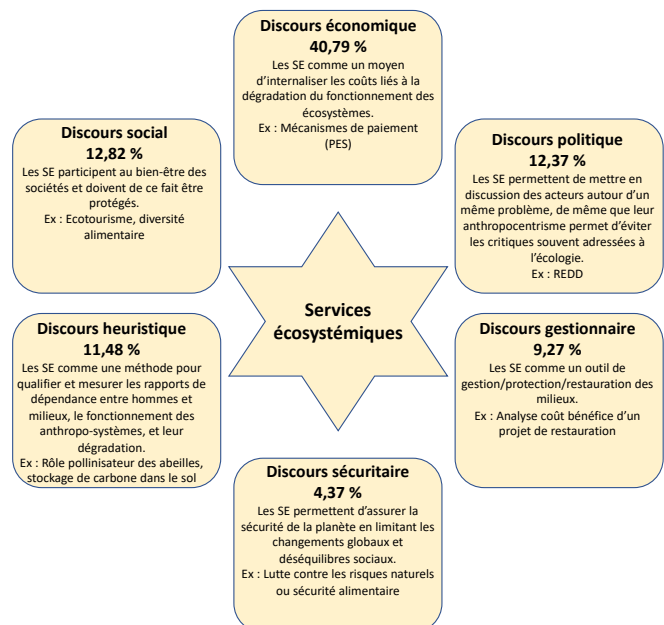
Discours économique
40,79 %
Les SE comme un moyen d'internaliser les coûts liés à la dégradation du fonctionnement des écosystèmes.
Ex : Mécanismes de paiement (PES)

Discours social
12,82 %
Les SE participent au bien-être des sociétés et doivent de ce fait être protégés.
Ex : Ecotourisme, diversité alimentaire

Discours politique
12,37 %
Les SE permettent de mettre en discussion des acteurs autour d'un même problème, de même que leur anthropocentrisme permet d'éviter les critiques souvent adressées à l'écologie.
Ex : REDD

Services écosystémiques

Discours heuristique
11,48 %
Les SE comme une méthode pour qualifier et mesurer les rapports de dépendance entre hommes et milieux, le fonctionnement des anthropo-systèmes, et leur dégradation.
Ex : Rôle pollinisateur des abeilles, stockage de carbone dans le sol

Discours gestionnaire
9,27 %
Les SE comme un outil de gestion/protection/restauration des milieux.
Ex : Analyse coût bénéfice d'un projet de restauration

Discours sécuritaire
4,37 %
Les SE permettent d'assurer la sécurité de la planète en limitant les changements globaux et déséquilibres sociaux.
Ex : Lutte contre les risques naturels ou sécurité alimentaire